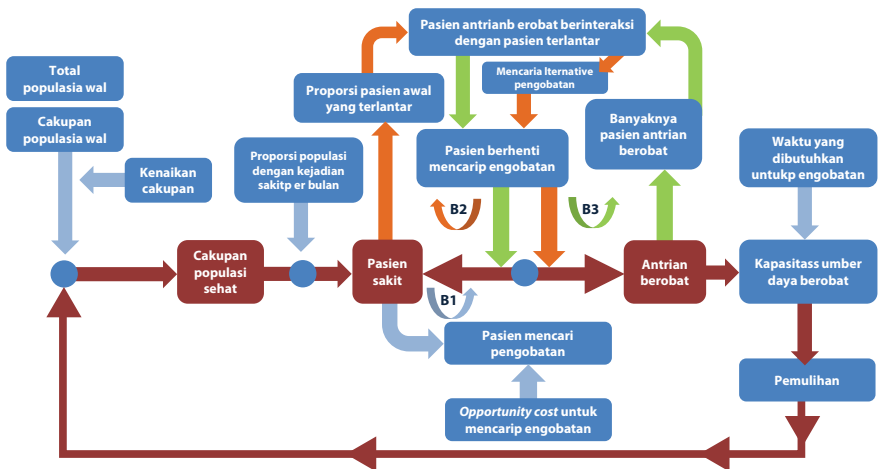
Total populasia wal

Cakupan populasia wal

Kenaikan cakupan

Proporsi populasi dengan kejadian sakitp er bulan

Proporsi pasien awal yang terlantar

Pasien antrianb erobat berinteraksi dengan pasien terlantar

Mencaria lternative pengobatan

Pasien berhenti mencarip engobatan

Banyaknya pasien antrian berobat

Waktu yang dibutuhkan untukp engobatan

B2

B3

Cakupan populasi sehat

Pasien sakit

Antrian berobat

Kapasitass umber daya berobat

B1

Pasien mencari pengobatan

Opportunity cost untuk mencarip engobatan

Pemulihan